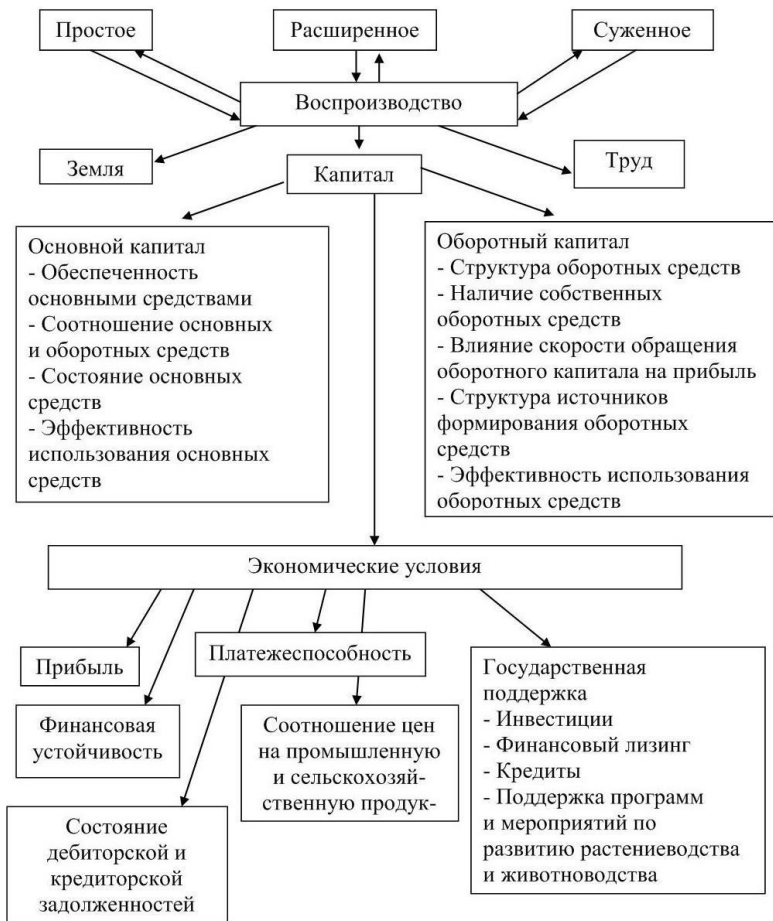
Простое

Расширенное

Суженное

Воспроизводство

Земля

Капитал

Труд

Основной капитал
- Обеспеченность основными средствами
- Соотношение основных и оборотных средств
- Состояние основных средств
- Эффективность использования основных средств

Оборотный капитал
- Структура оборотных средств
- Наличие собственных оборотных средств
- Влияние скорости обращения оборотного капитала на прибыль
- Структура источников формирования оборотных средств
- Эффективность использования оборотных средств

Экономические условия

Прибыль

Платежеспособность

Финансовая устойчивость

Соотношение цен на промышленную и сельскохозяйственную продук-

Государственная поддержка
- Инвестиции
- Финансовый лизинг
- Кредиты
- Поддержка программ и мероприятий по развитию растениеводства и животноводства

Состояние дебиторской и кредиторской задолженностей